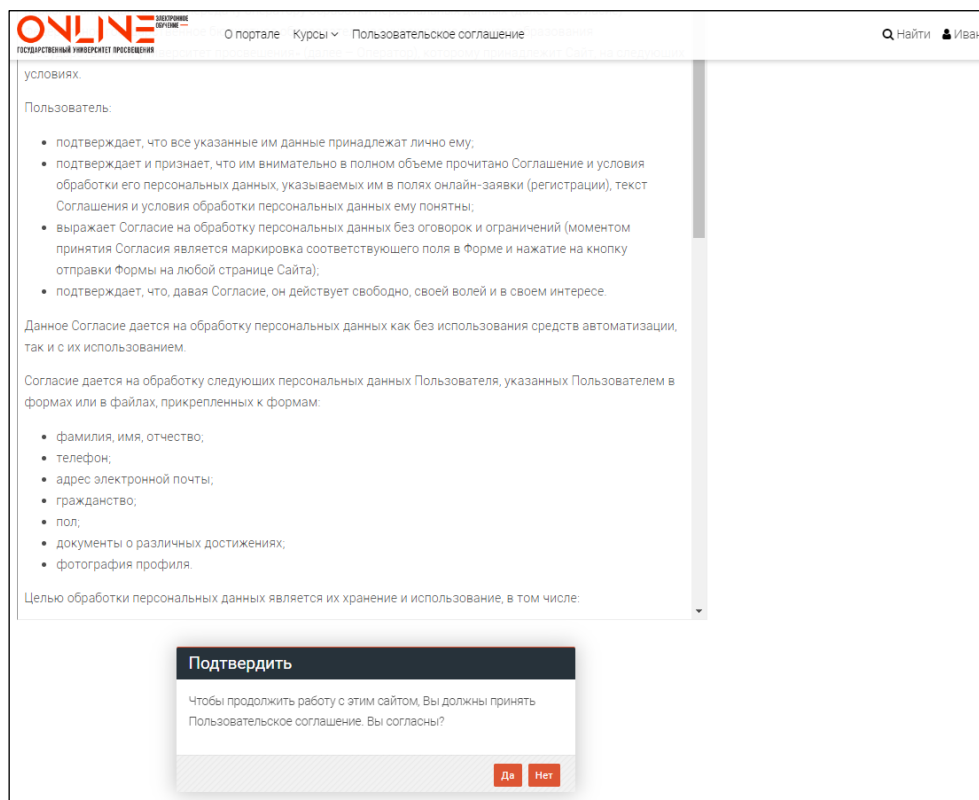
ONLINE ЭЛЕКТРОННОЕ ОБУЧЕНИЕ
ГОСУДАРСТВЕННЫЙ УНИВЕРСИТЕТ ПРОСВЕЩЕНИЯ

О портале Курсы Пользовательское соглашение

Найти Иван

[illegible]
условиях.

Пользователь:

- подтверждает, что все указанные им данные принадлежат лично ему;
- подтверждает и признает, что им внимательно в полном объеме прочитано Соглашение и условия обработки его персональных данных, указываемых им в полях онлайн-заявки (регистрации), текст Соглашения и условия обработки персональных данных ему понятны;
- выражает Согласие на обработку персональных данных без оговорок и ограничений (моментом принятия Согласия является маркировка соответствующего поля в Форме и нажатие на кнопку отправки Формы на любой странице Сайта);
- подтверждает, что, давая Согласие, он действует свободно, своей волей и в своем интересе.

Данное Согласие дается на обработку персональных данных как без использования средств автоматизации, так и с их использованием.

Согласие дается на обработку следующих персональных данных Пользователя, указанных Пользователем в формах или в файлах, прикрепленных к формам:

- фамилия, имя, отчество;
- телефон;
- адрес электронной почты;
- гражданство;
- пол;
- документы о различных достижениях;
- фотография профиля.

Целью обработки персональных данных является их хранение и использование, в том числе:

Подтвердить

Чтобы продолжить работу с этим сайтом, Вы должны принять Пользовательское соглашение. Вы согласны?

Да Нет